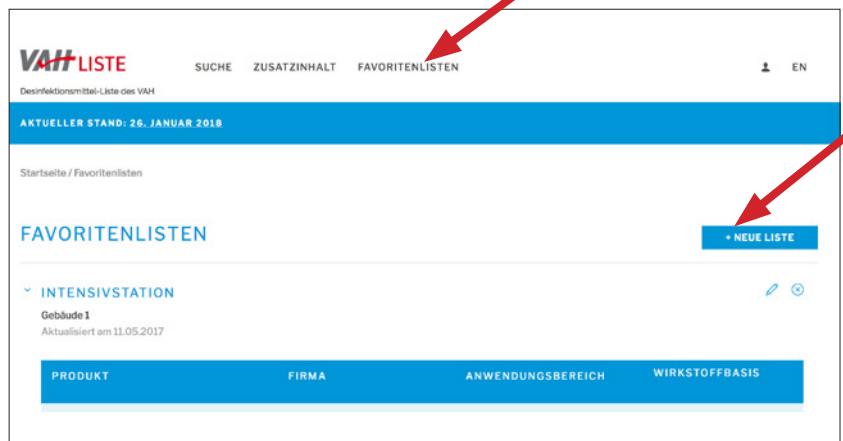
VAH LISTE
Desinfektionsmittel-Liste des VAH

SUCHE ZUSATZINHALT FAVORITENLISTEN

EN

AKTUELLER STAND: 26. JANUAR 2018

Startseite / Favoritenlisten

FAVORITENLISTEN

+ NEUE LISTE

INTENSIVSTATION
Gebäude 1
Aktualisiert am 11.05.2017

| PRODUKT | FIRMA | ANWENDUNGSBEREICH | WIRKSTOFFBASIS |
|---|---|---|---|